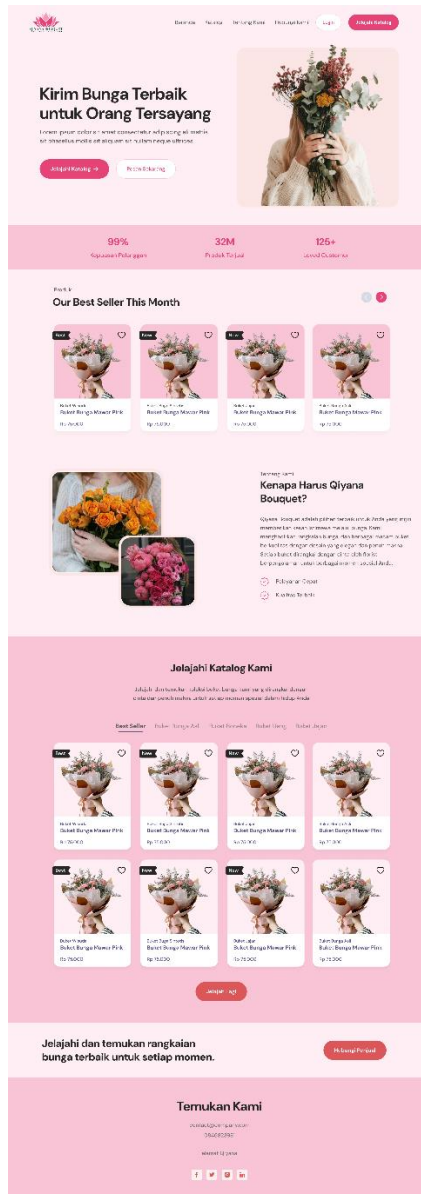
Beranda Katalog Tentang Kami Hubungi Kami Login Jelajahi Katalog

Kirim Bunga Terbaik untuk Orang Tersayang

Lorem ipsum dolor sit amet consectetur adipiscing elit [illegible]

Jelajahi Katalog → Buka Katalog

99%
Kepuasan Pelanggan

32M
Produk Terjual

125+
Loyal Customer

Produk
Our Best Seller This Month

Best
Buket Bunga Mawar Pink
Rp 75.000

New
Buket Bunga Mawar Pink
Rp 75.000

New
Buket Bunga Mawar Pink
Rp 75.000

Buket Bunga Mawar Pink
Rp 75.000

Tentang Kami
Kenapa Harus Qiyana Bouquet?

Qiyana Bouquet adalah pilihan terbaik untuk Anda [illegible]

Pelayanan Cepat
Kualitas Terbaik

Jelajahi Katalog Kami

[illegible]

Best Seller Buket Bunga Asli Buket Boneka Buket Uang Buket Jajan

Best
Buket Bunga Mawar Pink
Rp 75.000

New
Buket Bunga Mawar Pink
Rp 75.000

New
Buket Bunga Mawar Pink
Rp 75.000

Buket Bunga Mawar Pink
Rp 75.000

Best
Buket Bunga Mawar Pink
Rp 75.000

New
Buket Bunga Mawar Pink
Rp 75.000

New
Buket Bunga Mawar Pink
Rp 75.000

Buket Bunga Mawar Pink
Rp 75.000

Jelajahi Lagi

Jelajahi dan temukan rangkaian bunga terbaik untuk setiap momen.

Hubungi Penjual

Temukan Kami

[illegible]
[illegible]
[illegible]